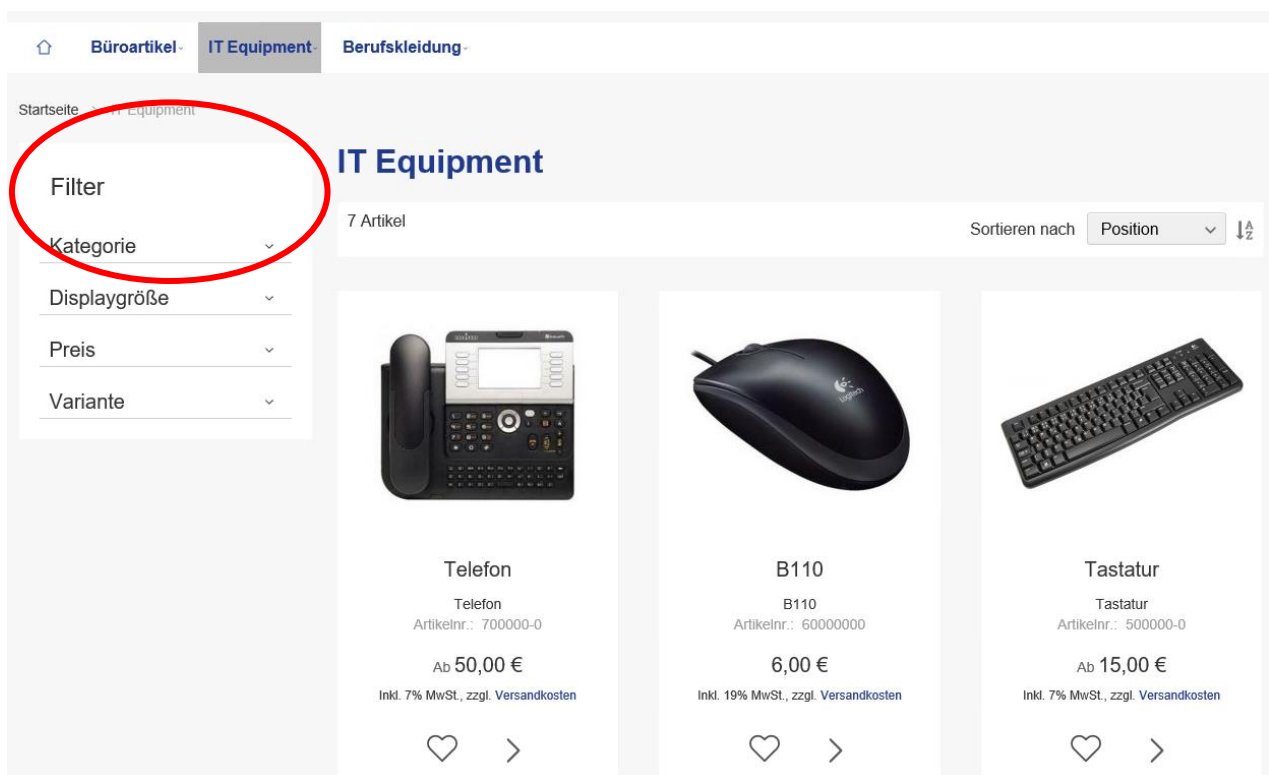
Büroartikel IT Equipment Berufskleidung

Startseite > IT Equipment

Filter

Kategorie

Displaygröße

Preis

Variante

IT Equipment

7 Artikel

Sortieren nach Position

Telefon

Telefon

Artikelnr.: 700000-0

Ab 50,00 €

Inkl. 7% MwSt., zzgl. Versandkosten

B110

B110

Artikelnr.: 60000000

6,00 €

Inkl. 19% MwSt., zzgl. Versandkosten

Tastatur

Tastatur

Artikelnr.: 500000-0

Ab 15,00 €

Inkl. 7% MwSt., zzgl. Versandkosten